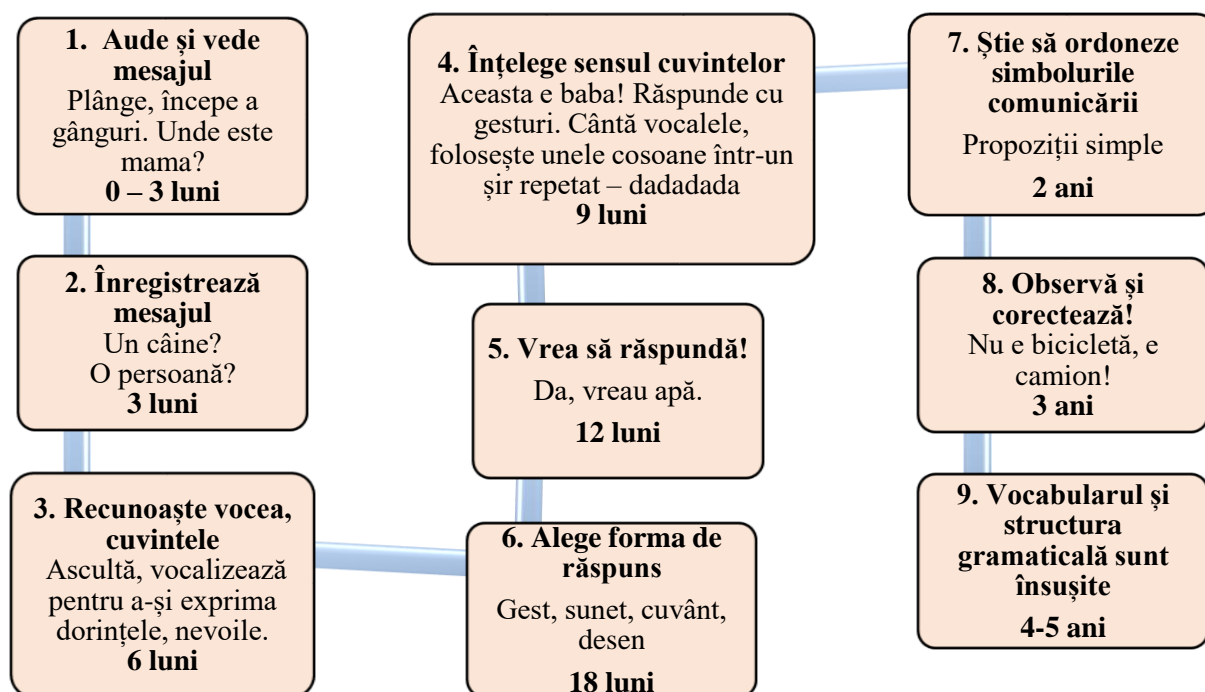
**1. Aude și vede mesajul**
Plânge, începe a gânguri. Unde este mama?
**0 – 3 luni**

**2. Înregistrează mesajul**
Un câine?
O persoană?
**3 luni**

**3. Recunoaște vocea, cuvintele**
Ascultă, vocalizează pentru a-și exprima dorințele, nevoile.
**6 luni**

**4. Înțelege sensul cuvintelor**
Aceasta e baba! Răspunde cu gesturi. Cântă vocalele, folosește unele cosoane într-un șir repetat – dadadada
**9 luni**

**5. Vrea să răspundă!**
Da, vreau apă.
**12 luni**

**6. Alege forma de răspuns**
Gest, sunet, cuvânt, desen
**18 luni**

**7. Știe să ordoneze simbolurile comunicării**
Propoziții simple
**2 ani**

**8. Observă și corectează!**
Nu e bicicletă, e camion!
**3 ani**

**9. Vocabularul și structura gramaticală sunt însușite**
**4-5 ani**